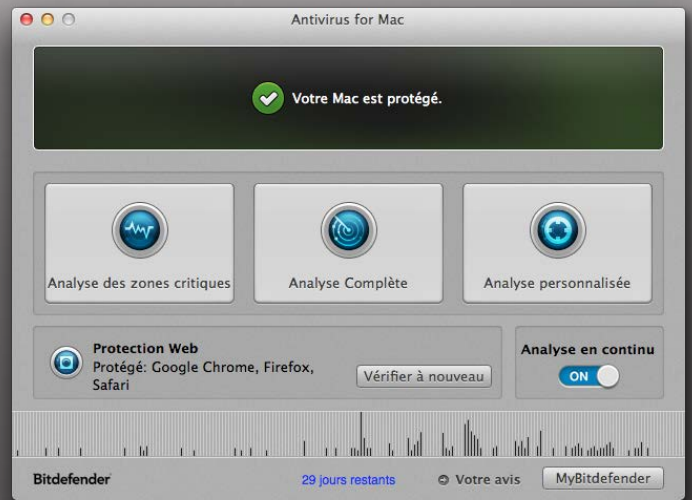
Antivirus for Mac

Votre Mac est protégé.

Analyse des zones critiques

Analyse Complète

Analyse personnalisée

Protection Web
Protégé: Google Chrome, Firefox, Safari

Vérifier à nouveau

Analyse en continu

ON

Bitdefender

29 jours restants

Votre avis

MyBitdefender